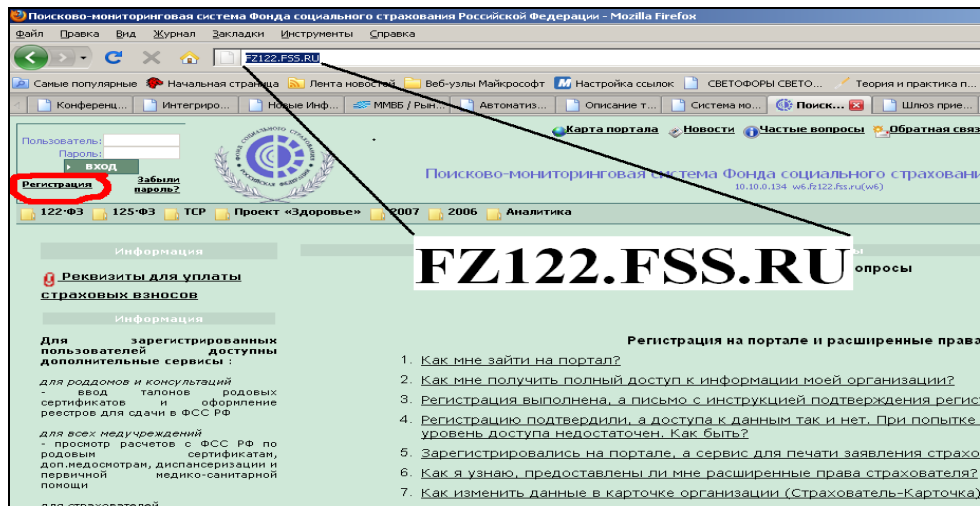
Поисково-мониторинговая система Фонда социального страхования Российской Федерации - Mozilla Firefox

Файл Правка Вид Журнал Закладки Инструменты Справка

FZ122.FSS.RU

Самые популярные Начальная страница Лента новостей Веб-узлы Майкрософт Настройка ссылок СВЕТОФОРЫ СВЕТО... Теория и практика п...

Конференц... Интегриро... Новые Инф... ММВБ / Рын... Автоматиз... Описание т... Система мо... Поиск... Шлюз прие...

Пользователь:
Пароль:
вход
Регистрация
Забыли пароль?

Карта портала Новости Частые вопросы Обратная связ

Поисково-мониторинговая система Фонда социального страхова
10.10.0.134 w6.fz122.fss.ru(w6)

122-ФЗ 125-ФЗ ТСР Проект «Здоровье» 2007 2006 Аналитика

FZ122.FSS.RU

Информация

Реквизиты для уплаты страховых взносов

Информация

Для зарегистрированных пользователей доступны дополнительные сервисы :

для роддомов и консультаций
- ввод талонов родовых сертификатов и оформление реестров для сдачи в ФСС РФ

для всех медучреждений
- просмотр расчетов с ФСС РФ по родовым сертификатам, доп.медосмотрам, диспансеризации и первичной медико-санитарной помощи

для страхователей

вопросы

Регистрация на портале и расширенные права

1. Как мне зайти на портал?
2. Как мне получить полный доступ к информации моей организации?
3. Регистрация выполнена, а письмо с инструкцией подтверждения регист
4. Регистрацию подтвердили, а доступа к данным так и нет. При попытке уровень доступа недостаточен. Как быть?
5. Зарегистрировались на портале, а сервис для печати заявления страхо
6. Как я узнаю, предоставлены ли мне расширенные права страхователя?
7. Как изменить данные в карточке организации (Страхователь-Карточка)